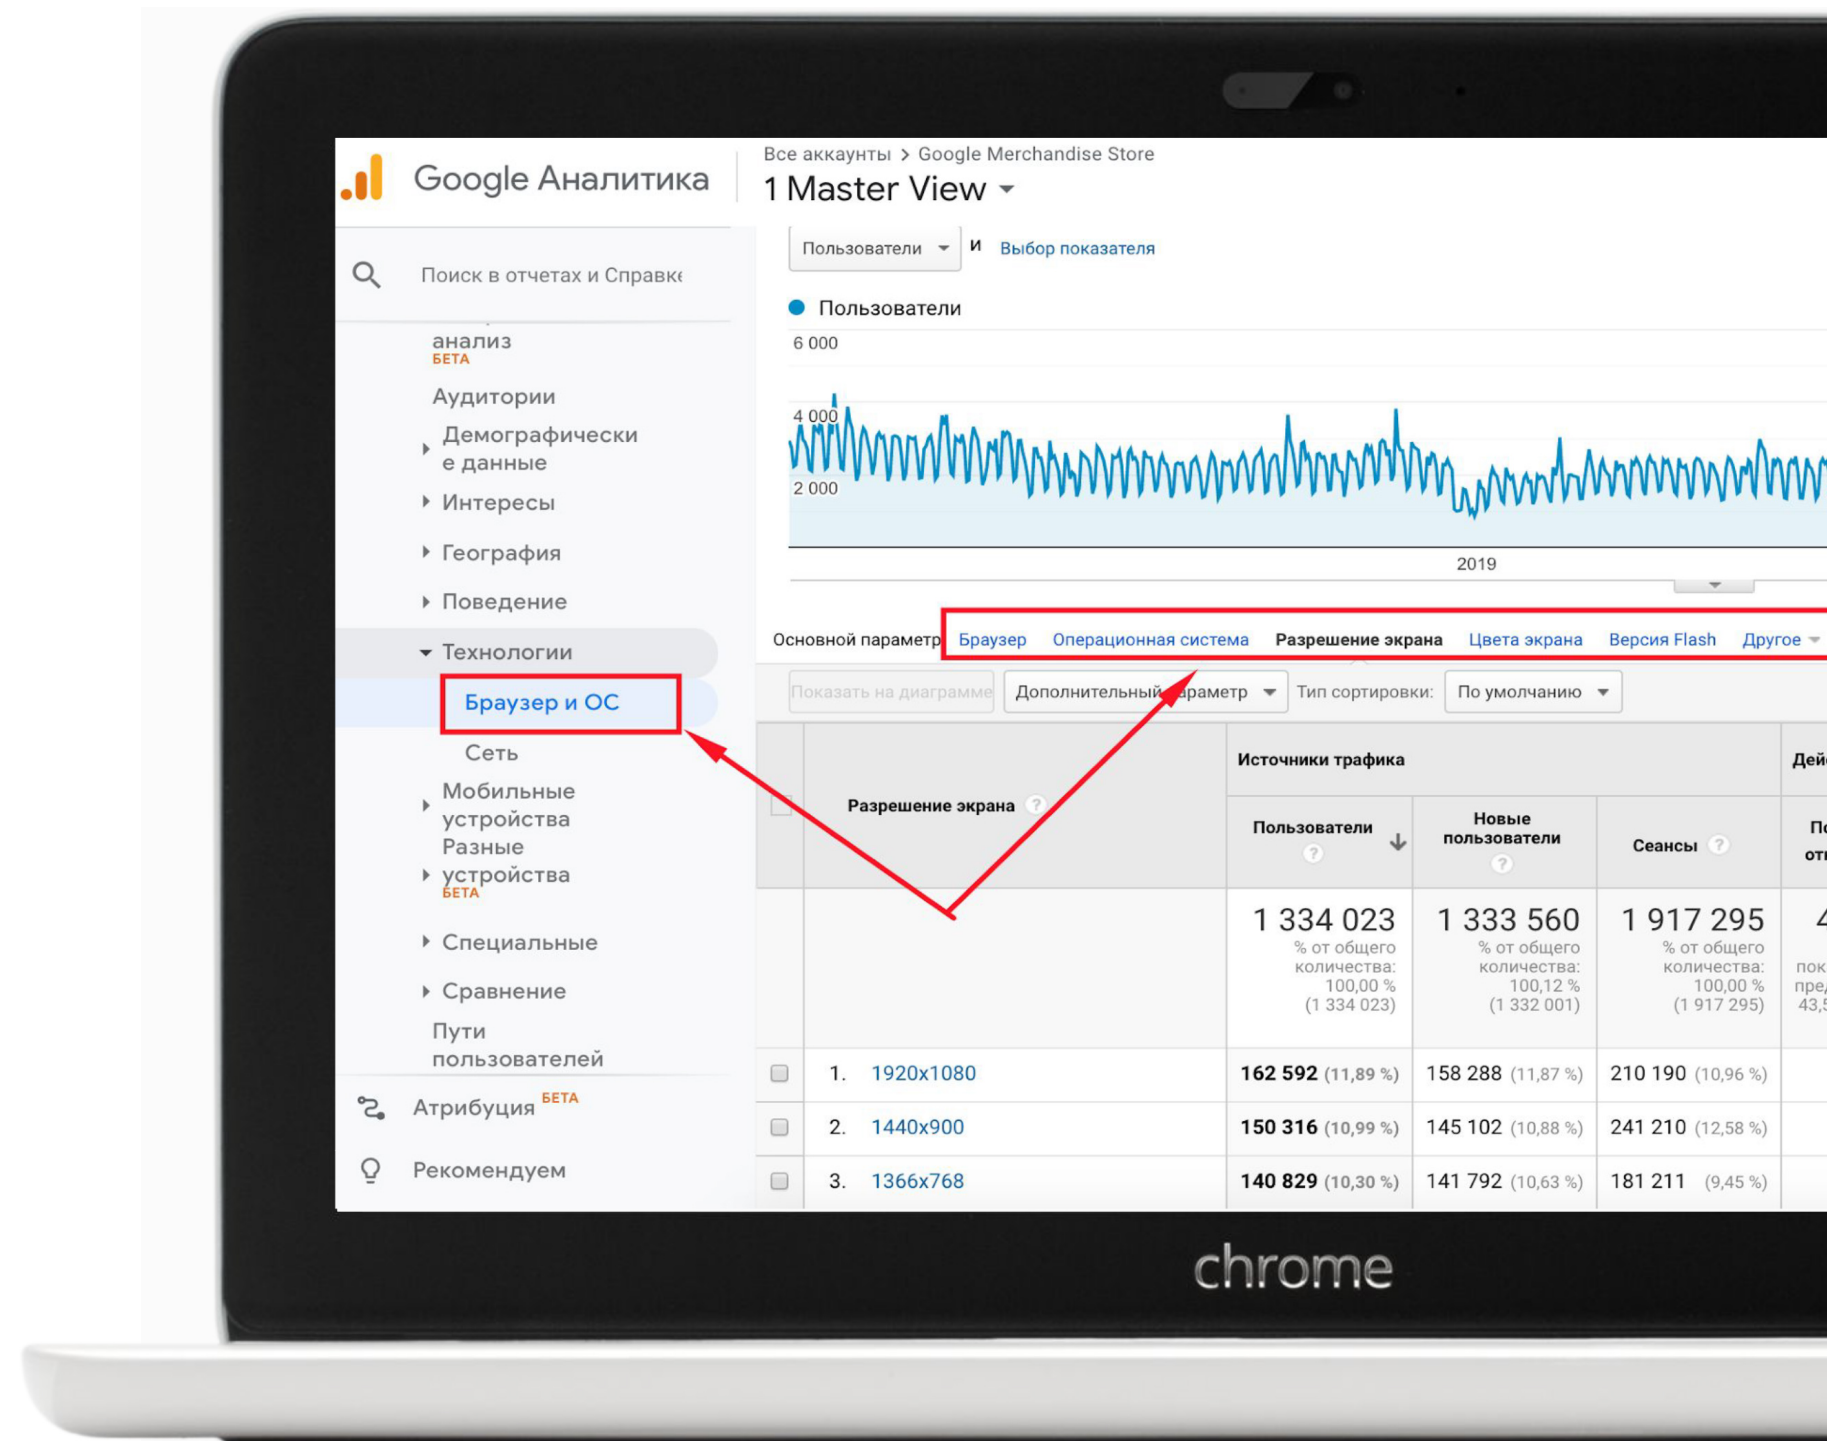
Google Аналитика

Все аккаунты > Google Merchandise Store
1 Master View

Поиск в отчетах и Справке

анализ
БЕТА
Аудитории
Демографические данные
Интересы
География
Поведение
Технологии
Браузер и ОС
Сеть
Мобильные устройства
Разные устройства
БЕТА
Специальные
Сравнение
Пути пользователей
Атрибуция БЕТА
Рекомендуем

Пользователи и Выбор показателя

Пользователи
6 000
4 000
2 000
2019

Основной параметр Браузер Операционная система Разрешение экрана Цвета экрана Версия Flash Другое

Показать на диаграмме Дополнительный параметр Тип сортировки: По умолчанию

| | Разрешение экрана | Источники трафика: Пользователи | Новые пользователи | Сеансы | Дей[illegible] |
|---|---|---|---|---|---|
| | | 1 334 023 % от общего количества: 100,00 % (1 334 023) | 1 333 560 % от общего количества: 100,12 % (1 332 001) | 1 917 295 % от общего количества: 100,00 % (1 917 295) | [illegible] |
| 1. | 1920x1080 | 162 592 (11,89 %) | 158 288 (11,87 %) | 210 190 (10,96 %) | |
| 2. | 1440x900 | 150 316 (10,99 %) | 145 102 (10,88 %) | 241 210 (12,58 %) | |
| 3. | 1366x768 | 140 829 (10,30 %) | 141 792 (10,63 %) | 181 211 (9,45 %) | |

chrome